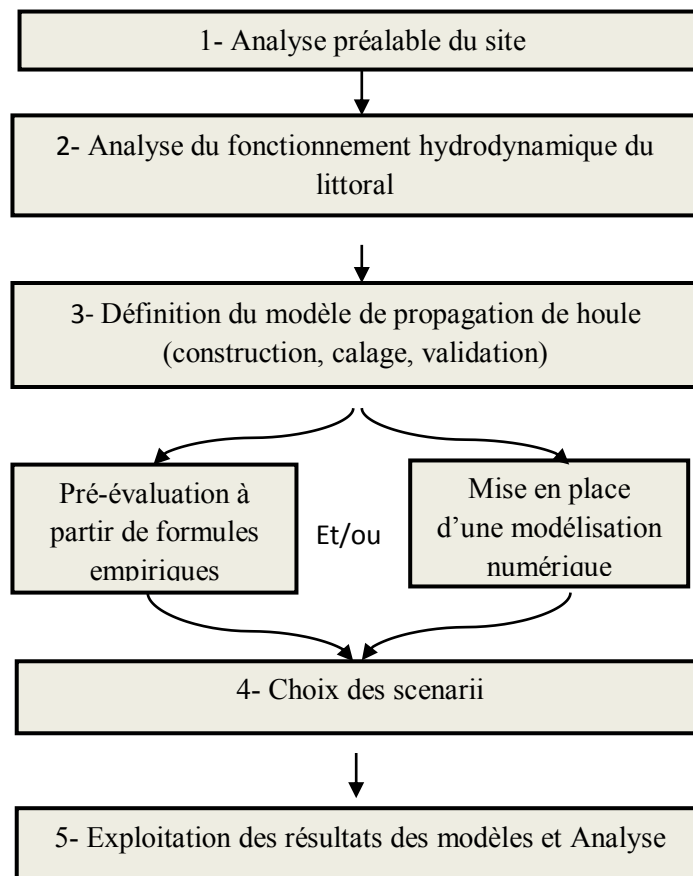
1- Analyse préalable du site

2- Analyse du fonctionnement hydrodynamique du littoral

3- Définition du modèle de propagation de houle (construction, calage, validation)

Pré-évaluation à partir de formules empiriques

Et/ou

Mise en place d'une modélisation numérique

4- Choix des scenarii

5- Exploitation des résultats des modèles et Analyse